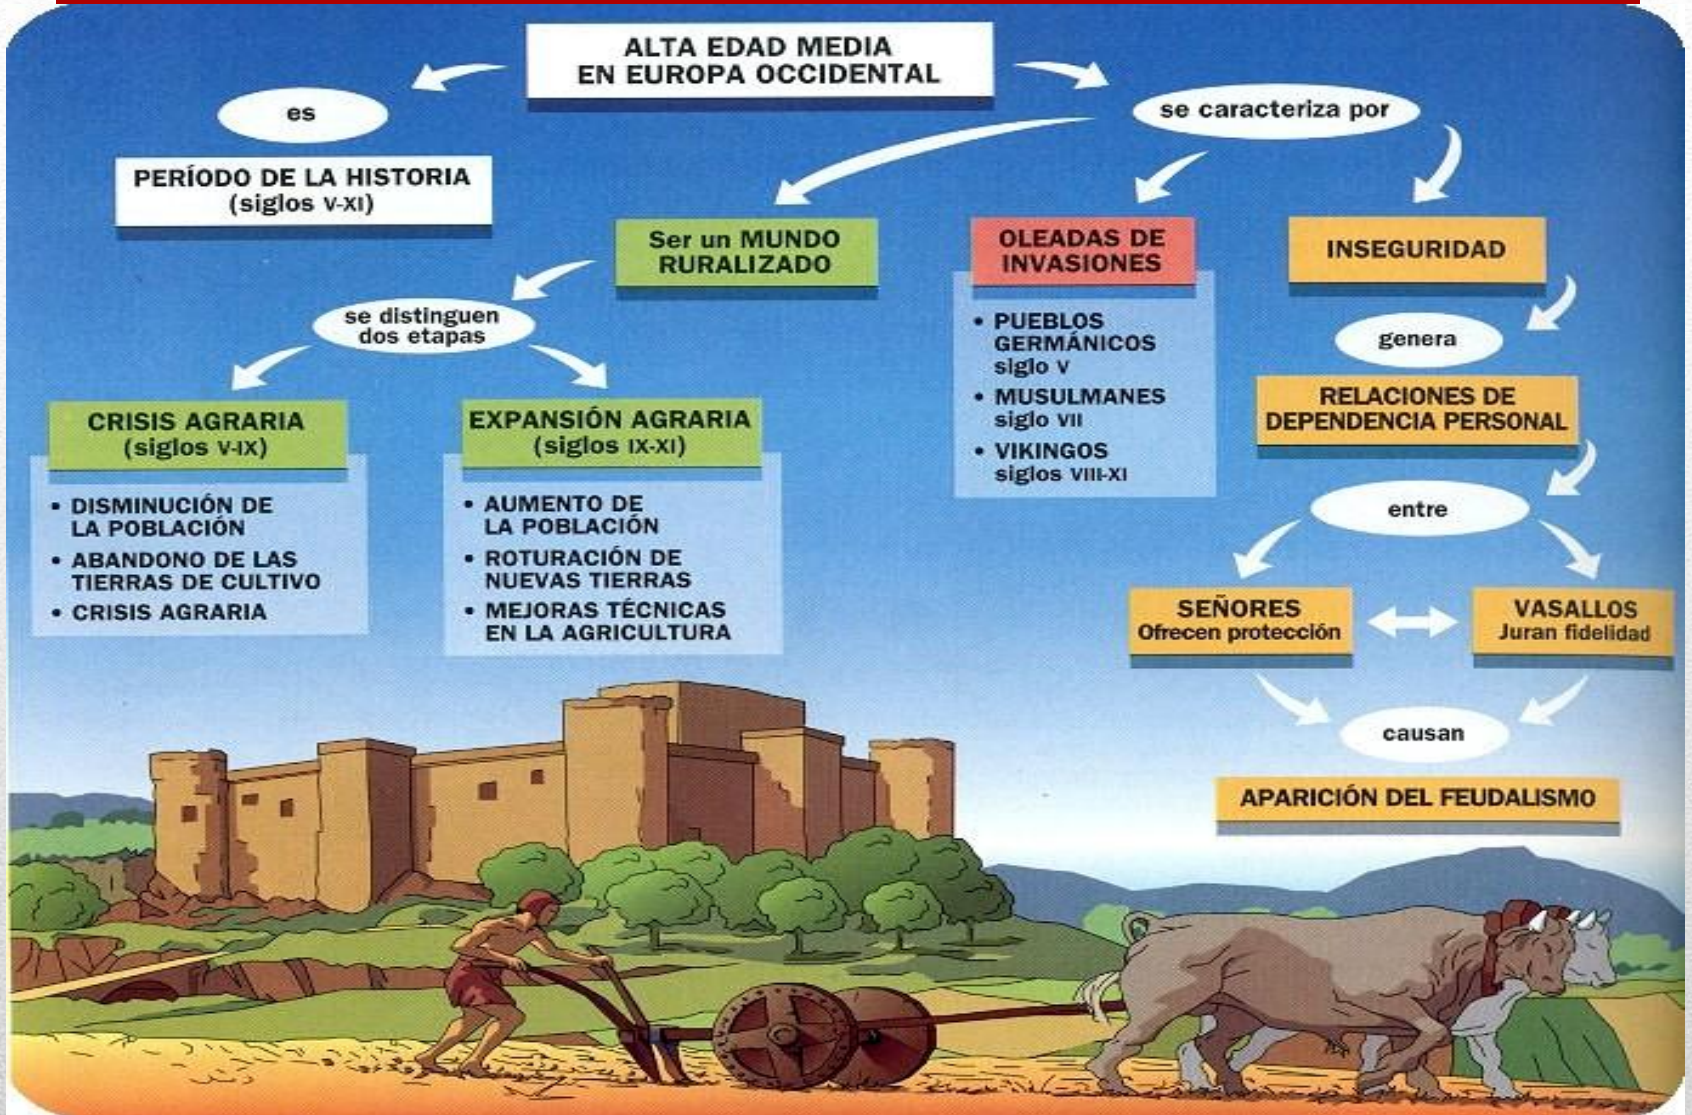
ALTA EDAD MEDIA EN EUROPA OCCIDENTAL

es

PERÍODO DE LA HISTORIA (siglos V-XI)

se caracteriza por

Ser un MUNDO RURALIZADO

se distinguen dos etapas

CRISIS AGRARIA (siglos V-IX)

• DISMINUCIÓN DE LA POBLACIÓN
• ABANDONO DE LAS TIERRAS DE CULTIVO
• CRISIS AGRARIA

EXPANSIÓN AGRARIA (siglos IX-XI)

• AUMENTO DE LA POBLACIÓN
• ROTURACIÓN DE NUEVAS TIERRAS
• MEJORAS TÉCNICAS EN LA AGRICULTURA

OLEADAS DE INVASIONES

• PUEBLOS GERMÁNICOS siglo V
• MUSULMANES siglo VII
• VIKINGOS siglos VIII-XI

INSEGURIDAD

genera

RELACIONES DE DEPENDENCIA PERSONAL

entre

SEÑORES Ofrecen protección

VASALLOS Juran fidelidad

causan

APARICIÓN DEL FEUDALISMO